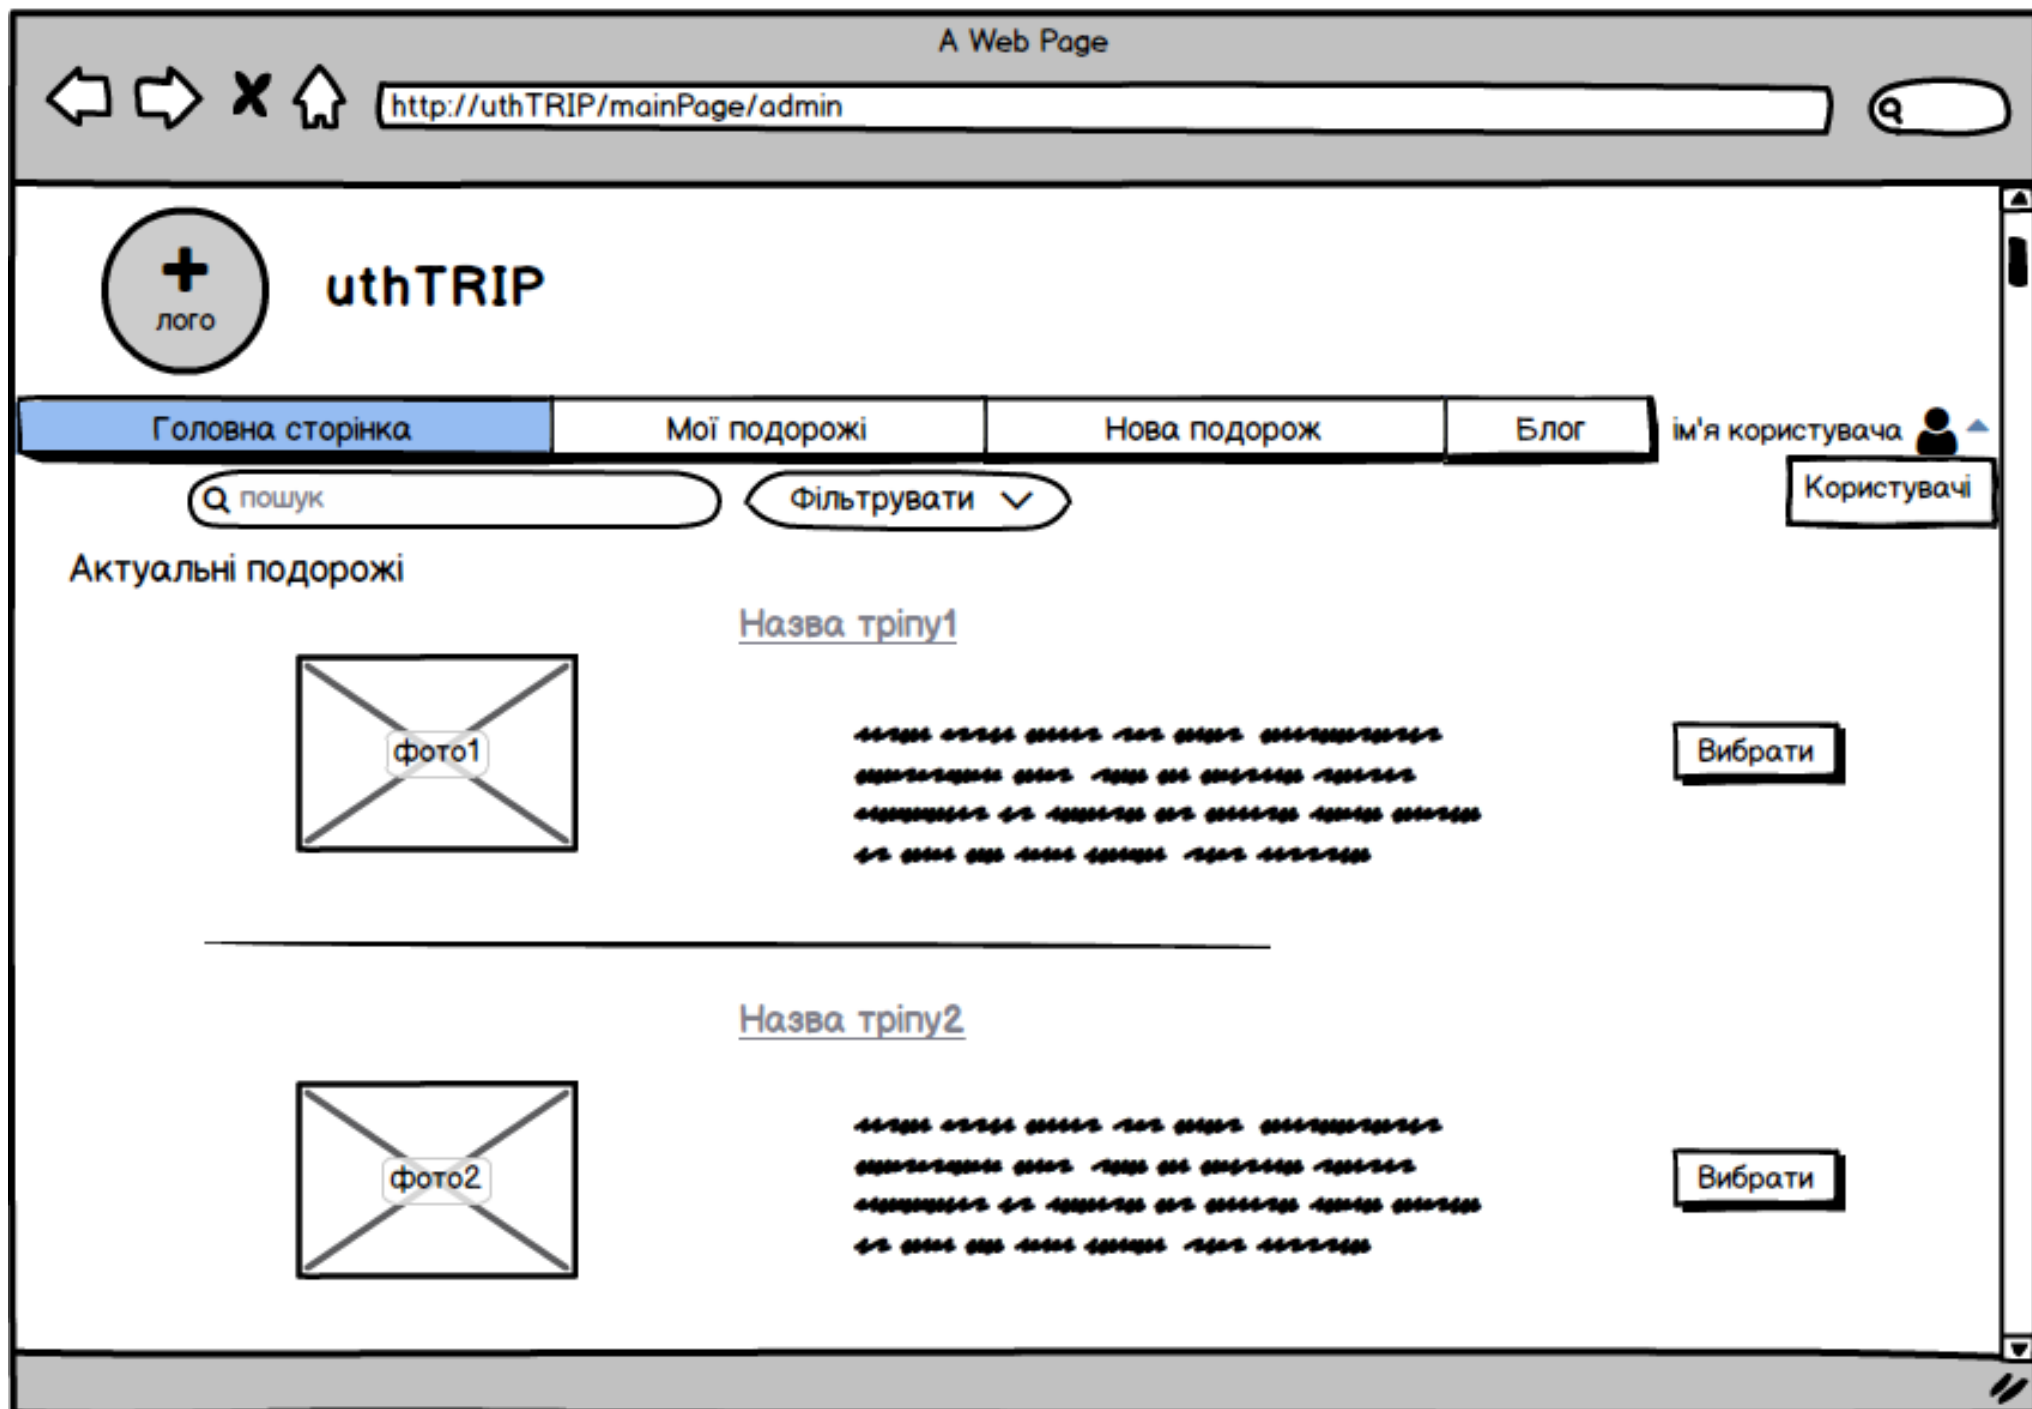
A Web Page

http://uthTRIP/mainPage/admin

лого

uthTRIP

Головна сторінка | Мої подорожі | Нова подорож | Блог

ім'я користувача

Користувачі

пошук

Фільтрувати

Актуальні подорожі

Назва тріпу1

фото1

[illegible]

Вибрати

Назва тріпу2

фото2

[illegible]

Вибрати